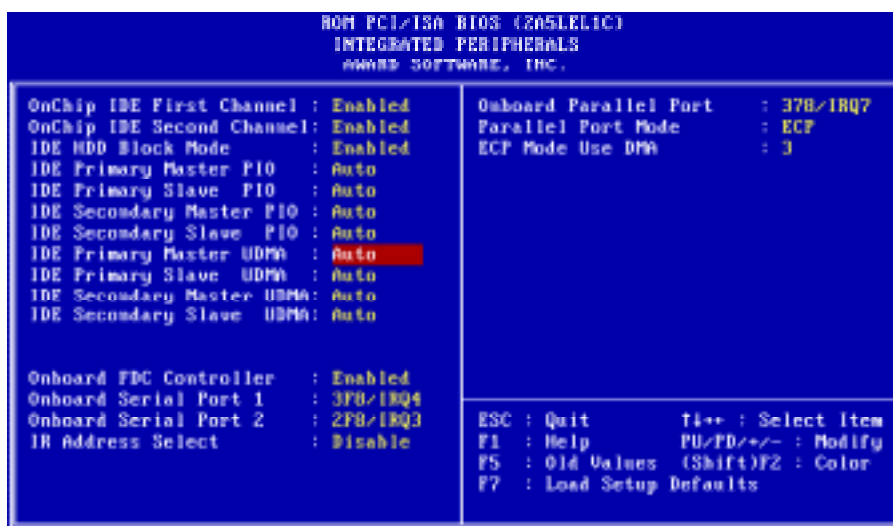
ROM PCI/ISA BIOS (2A5LEL1C)
INTEGRATED PERIPHERALS
AWARD SOFTWARE, INC.

OnChip IDE First Channel : Enabled
OnChip IDE Second Channel: Enabled
IDE HDD Block Mode : Enabled
IDE Primary Master PIO : Auto
IDE Primary Slave PIO : Auto
IDE Secondary Master PIO : Auto
IDE Secondary Slave PIO : Auto
IDE Primary Master UDMA : Auto
IDE Primary Slave UDMA : Auto
IDE Secondary Master UDMA: Auto
IDE Secondary Slave UDMA: Auto

Onboard FDC Controller : Enabled
Onboard Serial Port 1 : 3F8/IRQ4
Onboard Serial Port 2 : 2F8/IRQ3
IR Address Select : Disable

Onboard Parallel Port : 378/IRQ7
Parallel Port Mode : ECP
ECP Mode Use DMA : 3

ESC : Quit ↑↓→← : Select Item
F1 : Help PU/PD/+/- : Modify
F5 : Old Values (Shift)F2 : Color
F7 : Load Setup Defaults